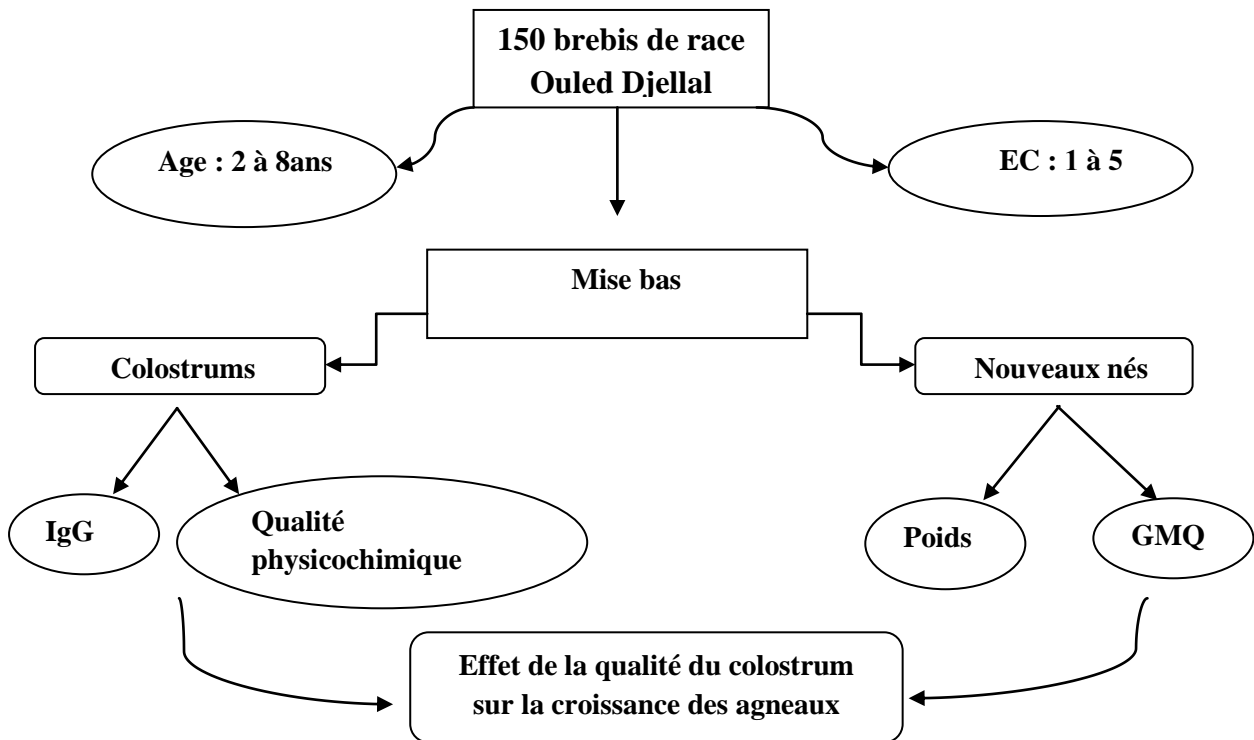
150 brebis de race Ouled Djellal

Age : 2 à 8ans

EC : 1 à 5

Mise bas

Colostrums

Nouveaux nés

IgG

Qualité physicochimique

Poids

GMQ

Effet de la qualité du colostrum sur la croissance des agneaux